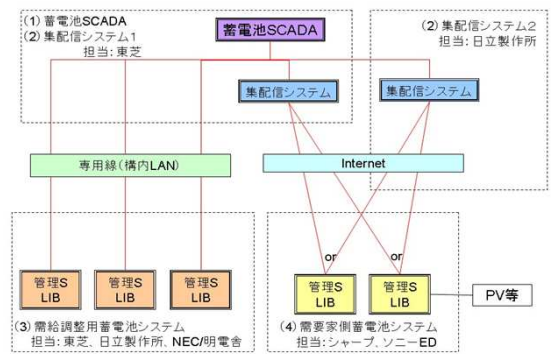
(1) 蓄電池SCADA
(2) 集配信システム1
担当: 東芝

蓄電池SCADA

(2) 集配信システム2
担当: 日立製作所

集配信システム

集配信システム

専用線(構内LAN)

Internet

or

or

管理S
LIB

管理S
LIB

管理S
LIB

管理S
LIB

管理S
LIB

PV等

(3) 需給調整用蓄電池システム
担当: 東芝、日立製作所、NEC/明電舎

(4) 需要家側蓄電池システム
担当: シャープ、ソニーED